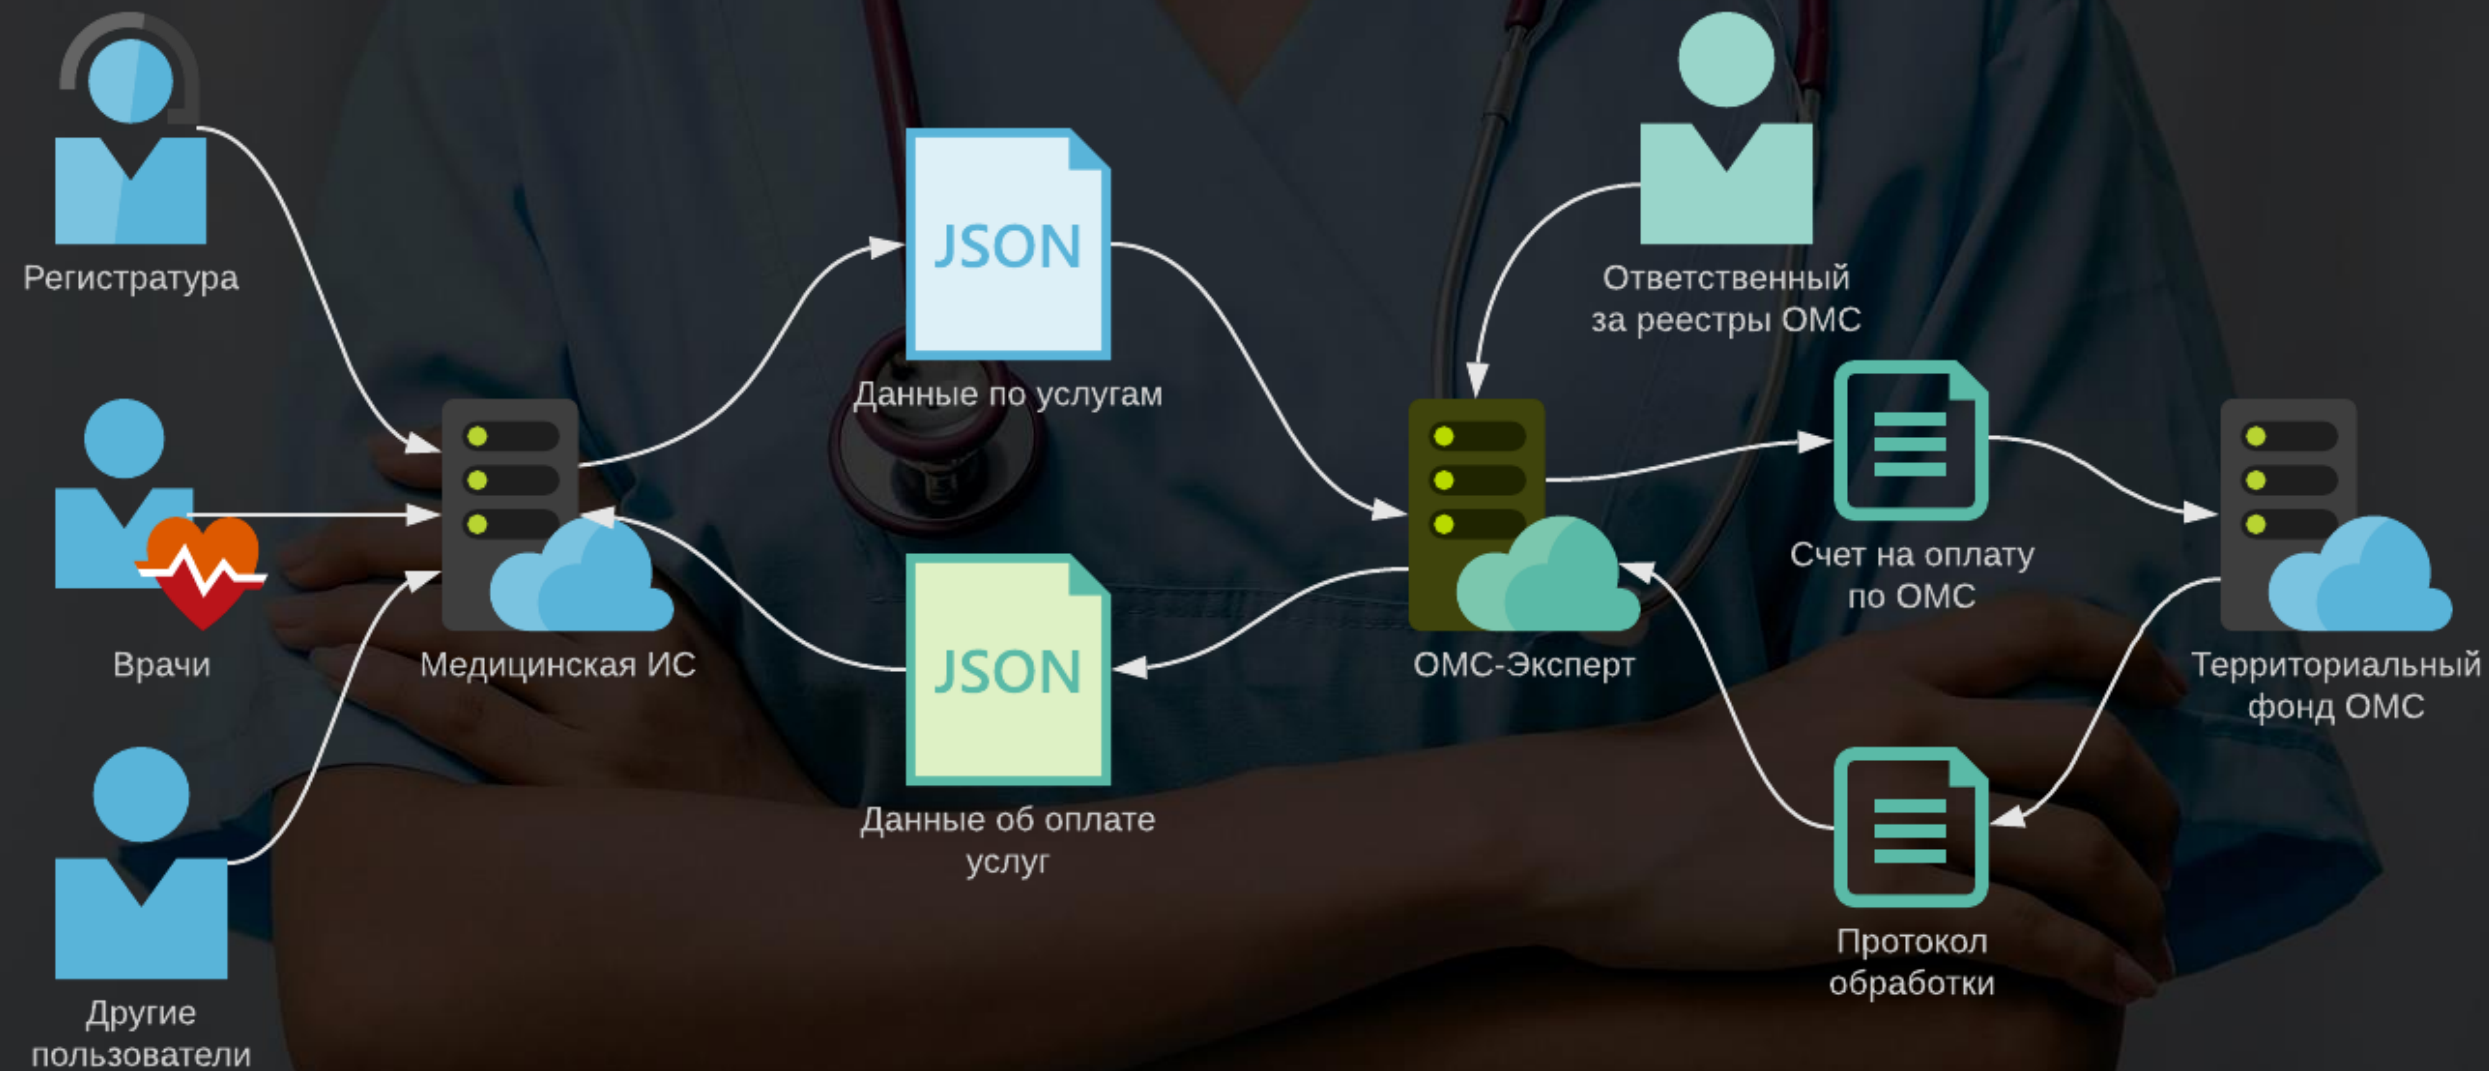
Регистратура

Врачи

Другие пользователи

Медицинская ИС

JSON

Данные по услугам

JSON

Данные об оплате услуг

ОМС-Эксперт

Ответственный за реестры ОМС

Счет на оплату по ОМС

Протокол обработки

Территориальный фонд ОМС